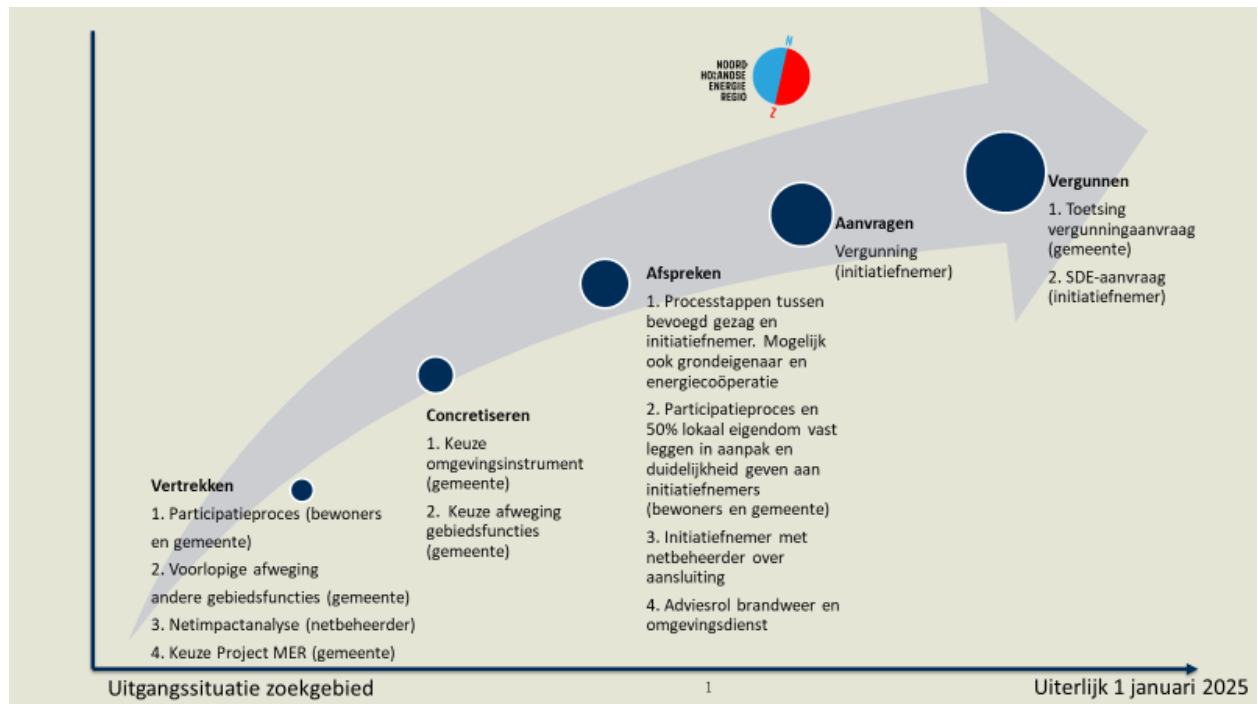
NOORD-HOLLANDSE ENERGIE REGIO

N

Z

Vertrekken

1. Participatieproces (bewoners en gemeente)

2. Voorlopige afweging andere gebiedsfuncties (gemeente)

3. Netimpactanalyse (netbeheerder)

4. Keuze Project MER (gemeente)

Concretiseren

1. Keuze omgevingsinstrument (gemeente)

2. Keuze afweging gebiedsfuncties (gemeente)

Afspreken

1. Processtappen tussen bevoegd gezag en initiatiefnemer. Mogelijk ook grondeigenaar en energiecoöperatie

2. Participatieproces en 50% lokaal eigendom vast leggen in aanpak en duidelijkheid geven aan initiatiefnemers (bewoners en gemeente)

3. Initiatiefnemer met netbeheerder over aansluiting

4. Adviesrol brandweer en omgevingsdienst

Aanvragen

Vergunning (initiatiefnemer)

Vergunnen

1. Toetsing vergunningaanvraag (gemeente)

2. SDE-aanvraag (initiatiefnemer)

Uitgangssituatie zoekgebied

1

Uiterlijk 1 januari 2025